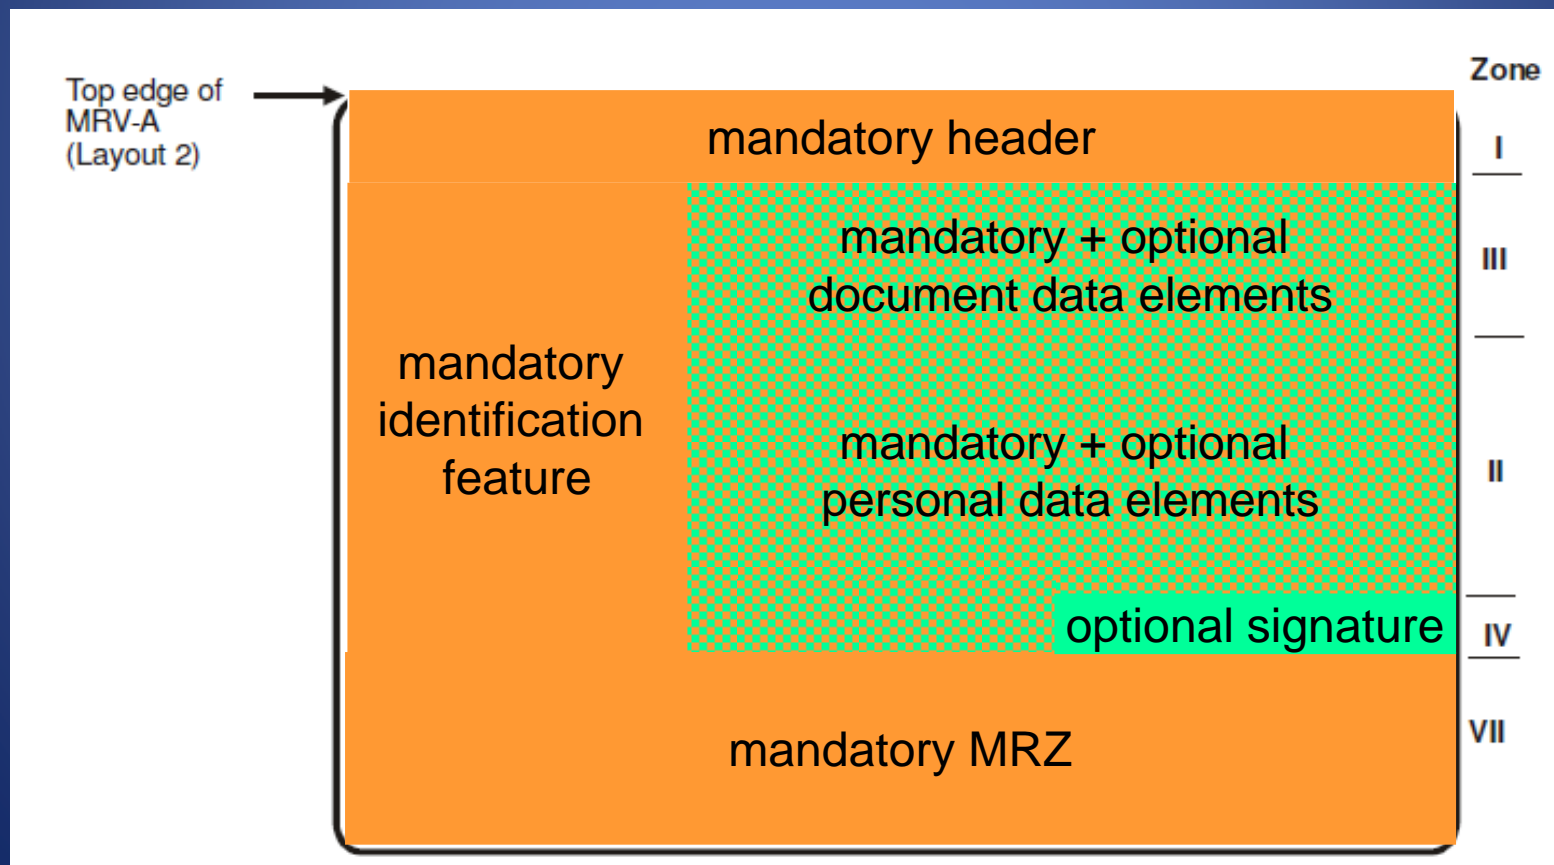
Top edge of MRV-A (Layout 2)

Zone

mandatory header

I

mandatory identification feature

mandatory + optional document data elements

III

mandatory + optional personal data elements

II

optional signature

IV

mandatory MRZ

VII